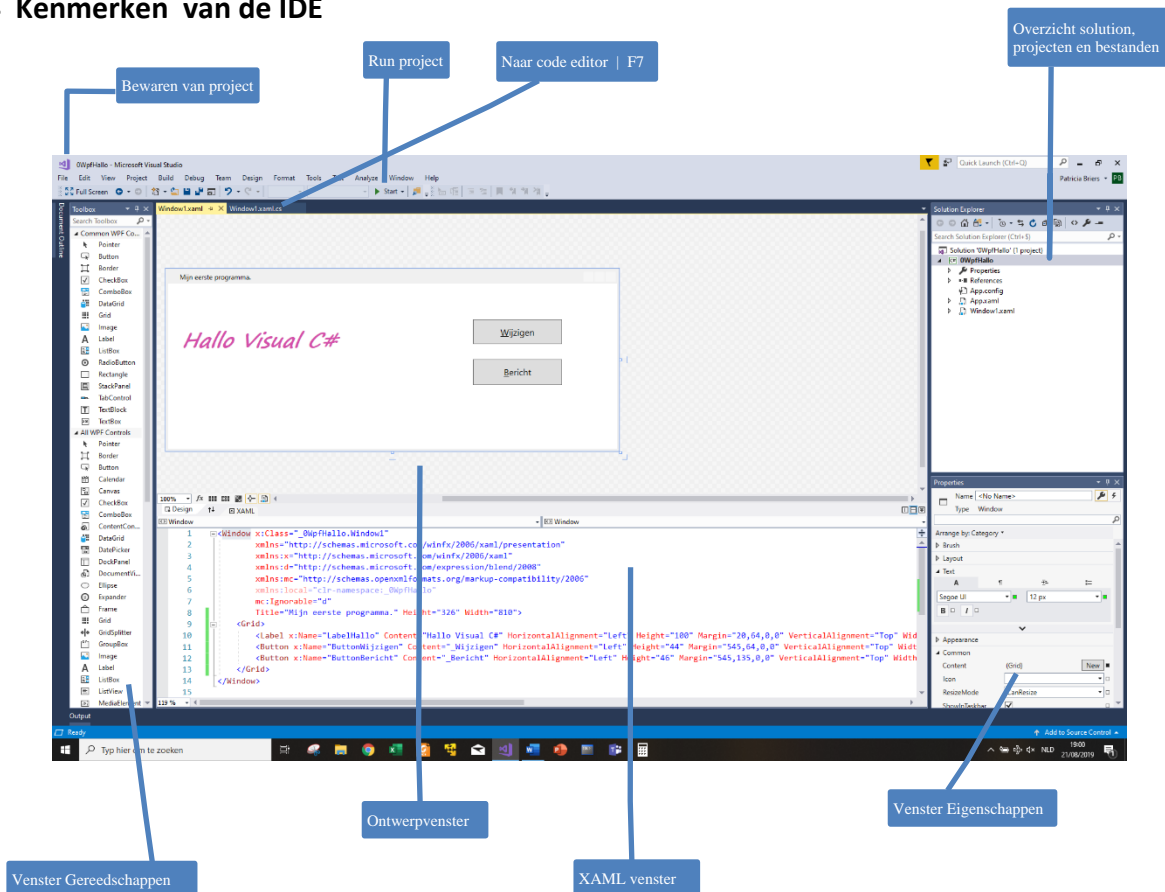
Kenmerken van de IDE

Bewaren van project

Run project

Naar code editor | F7

Overzicht solution, projecten en bestanden

0WpfHallo - Microsoft Visual Studio

Quick Launch (Ctrl+Q)

File Edit View Project Build Debug Team Design Format Tools Test Analyze Window Help

Patricia Briers PB

Full Screen

Start

Toolbox

Search Toolbox

Common WPF Co...

Pointer
Button
Border
CheckBox
ComboBox
DataGrid
Grid
Image
Label
ListBox
RadioButton
Rectangle
StackPanel
TabControl
TextBlock
TextBox

All WPF Controls

Pointer
Border
Button
Calendar
Canvas
CheckBox
ComboBox
ContentCon...
DataGrid
DatePicker
DockPanel
DocumentVi...
Ellipse
Expander
Frame
Grid
GridSplitter
GroupBox
Image
Label
ListBox
ListView
MediaElement

Output

Window1.xaml

Window1.xaml.cs

Mijn eerste programma.

Hallo Visual C#

Wijzigen

Bericht

100%

Design

XAML

Window

Window

1 <Window x:Class="_0WpfHallo.Window1"
2 xmlns="http://schemas.microsoft.com/winfx/2006/xaml/presentation"
3 xmlns:x="http://schemas.microsoft.com/winfx/2006/xaml"
4 xmlns:d="http://schemas.microsoft.com/expression/blend/2008"
5 xmlns:mc="http://schemas.openxmlformats.org/markup-compatibility/2006"
6 xmlns:local="clr-namespace:_0WpfHallo"
7 mc:Ignorable="d"
8 Title="Mijn eerste programma." Height="326" Width="810">
9 <Grid>
10 <Label x:Name="labelHallo" Content="Hallo Visual C#" HorizontalAlignment="Left" Height="100" Margin="20,64,0,0" VerticalAlignment="Top" Wid
11 <Button x:Name="ButtonWijzigen" Content="_Wijzigen" HorizontalAlignment="Left" Height="44" Margin="545,64,0,0" VerticalAlignment="Top" Widt
12 <Button x:Name="ButtonBericht" Content="_Bericht" HorizontalAlignment="Left" Height="46" Margin="545,135,0,0" VerticalAlignment="Top" Width
13 </Grid>
14 </Window>
15

119 %

Solution Explorer

Search Solution Explorer (Ctrl+š)

Solution '0WpfHallo' (1 project)
0WpfHallo
Properties
References
App.config
App.xaml
Window1.xaml

Properties

Name <No Name>

Type Window

Arrange by: Category

Brush
Layout
Text

Segoe UI

12 px

Appearance
Common

Content (Grid) New

Icon

ResizeMode CanResize

ShowInTaskbar

Ready

Add to Source Control

Typ hier om te zoeken

NLD 19:00 21/08/2019

Ontwerpvenster

Venster Eigenschappen

Venster Gereedschappen

XAML venster